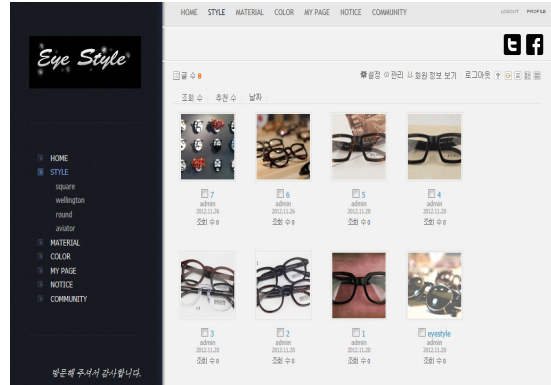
HOME STYLE MATERIAL COLOR MY PAGE NOTICE COMMUNITY

LOGOUT PROFILE

Eye Style

HOME
STYLE
square
wellington
round
aviator
MATERIAL
COLOR
MY PAGE
NOTICE
COMMUNITY

방문해 주셔서 감사합니다.

글 수 8

설정 관리 회원 정보 보기 로그아웃 ?

조회 수 추천 수 날짜

7
admin
2012.11.26
조회 수 0

6
admin
2012.11.26
조회 수 0

5
admin
2012.11.20
조회 수 0

4
admin
2012.11.20
조회 수 0

3
admin
2012.11.20
조회 수 0

2
admin
2012.11.20
조회 수 0

1
admin
2012.11.20
조회 수 0

eyestyle
admin
2012.11.20
조회 수 0